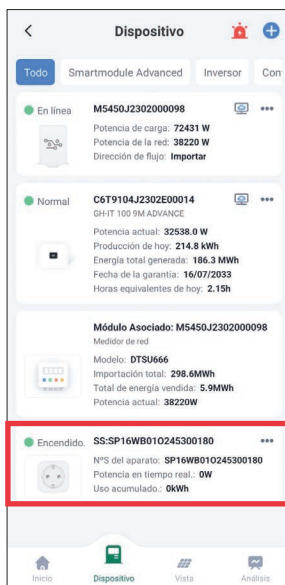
<

Dispositivo

Todo Smartmodule Advanced Inversor Con

En línea
M5450J2302000098
Potencia de carga: 72431 W
Potencia de la red: 38220 W
Dirección de flujo: Importar

Normal
C6T9104J2302E00014
GH-IT 100 9M ADVANCE
Potencia actual: 32538.0 W
Producción de hoy: 214.8 kWh
Energía total generada: 186.3 MWh
Fecha de la garantía: 16/07/2033
Horas equivalentes de hoy: 2.15h

Módulo Asociado: M5450J2302000098
Medidor de red
Modelo: DTSU666
Importación total: 298.6MWh
Total de energía vendida: 5.9MWh
Potencia actual: 38220W

Encendido.
SS:SP16WB01O245300180
Nº de aparato: SP16WB01O245300180
Potencia en tiempo real.: 0W
Uso acumulado.: 0kWh

Inicio
Dispositivo
Vista
Análisis